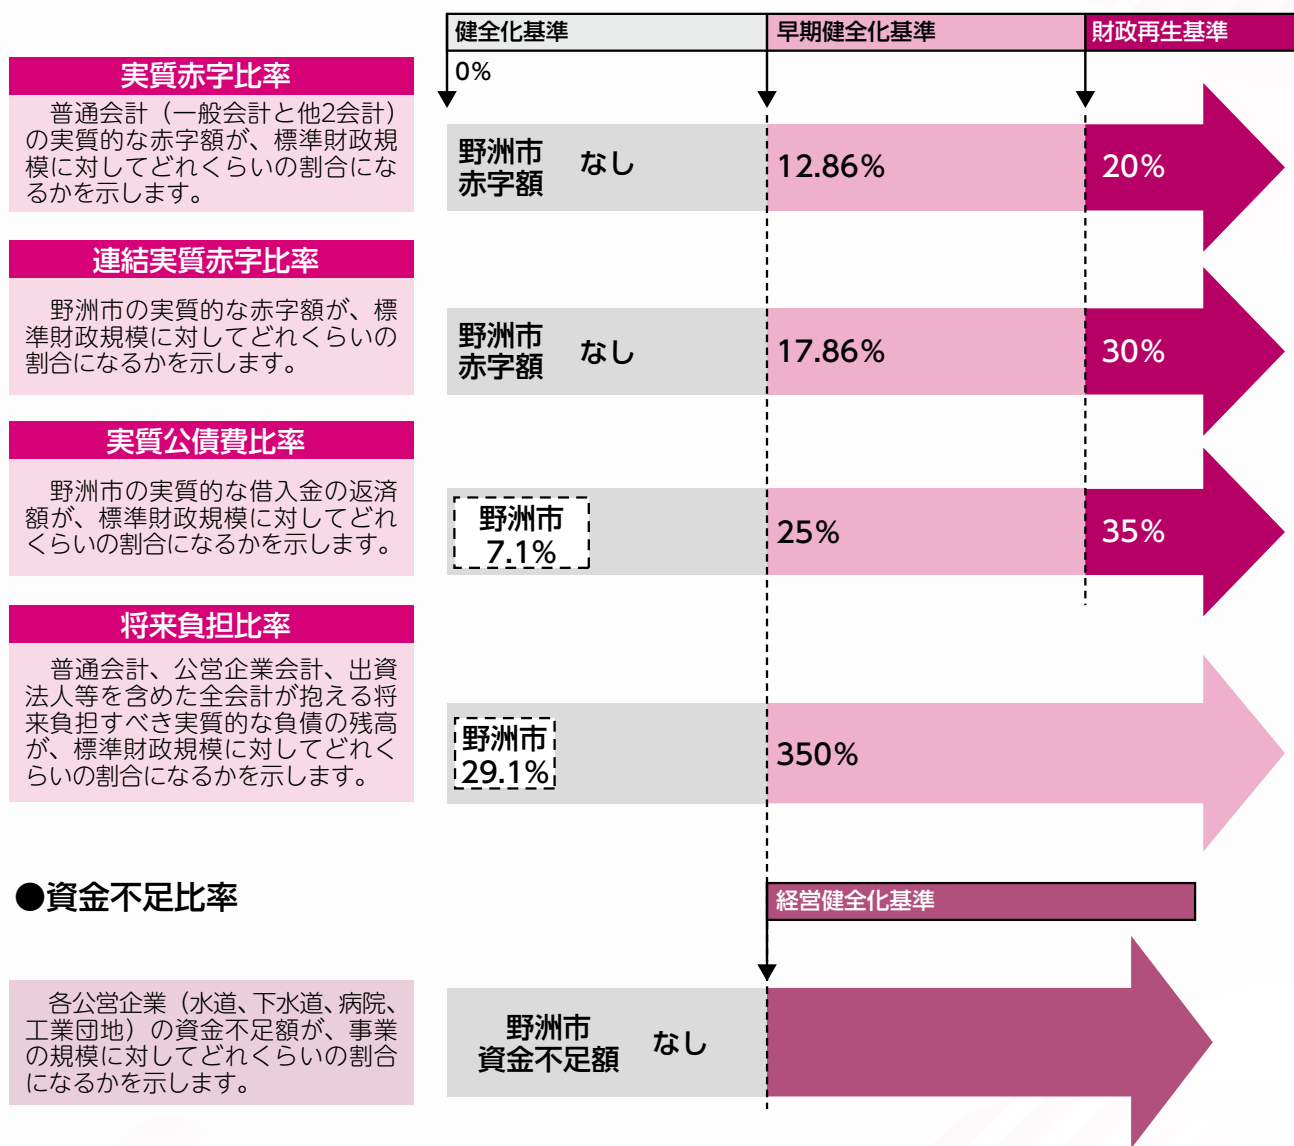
健全化基準

早期健全化基準

財政再生基準

0%

実質赤字比率

普通会計（一般会計と他2会計）の実質的な赤字額が、標準財政規模に対してどれくらいの割合になるかを示します。

野洲市赤字額　なし

12.86%

20%

連結実質赤字比率

野洲市の実質的な赤字額が、標準財政規模に対してどれくらいの割合になるかを示します。

野洲市赤字額　なし

17.86%

30%

実質公債費比率

野洲市の実質的な借入金の返済額が、標準財政規模に対してどれくらいの割合になるかを示します。

野洲市 7.1%

25%

35%

将来負担比率

普通会計、公営企業会計、出資法人等を含めた全会計が抱える将来負担すべき実質的な負債の残高が、標準財政規模に対してどれくらいの割合になるかを示します。

野洲市 29.1%

350%

●資金不足比率

経営健全化基準

各公営企業（水道、下水道、病院、工業団地）の資金不足額が、事業の規模に対してどれくらいの割合になるかを示します。

野洲市資金不足額　なし